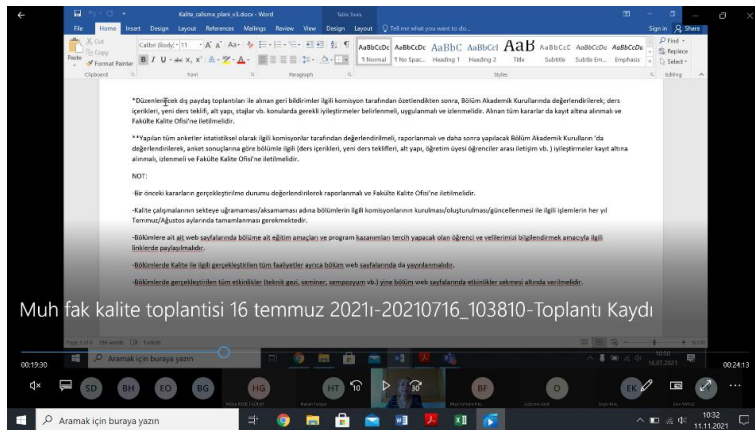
Kalite_calisma_plani_v.8.docx - Word

Table Tools

File Home Insert Design Layout References Mailings Review View Design Layout Tell me what you want to do...

Sign in Share

Cut Copy Format Painter

Clipboard Font Paragraph Styles Editing

AaBbCcDc AaBbCcDc AaBbC AaBbCcI AaB AaBbCcC AaBbCcDc AaBbCcDc

1 Normal 1 No Spac... Heading 1 Heading 2 Title Subtitle Subtle Em... Emphasis

Find Replace Select

*Düzenlenecek dış paydaş toplantıları ile alınan geri bildirimler ilgili komisyon tarafından özetlendikten sonra, Bölüm Akademik Kurullarında değerlendirilerek; ders içerikleri, yeni ders teklifi, alt yapı, stajlar vb. konularda gerekli iyileştirmeler belirlenmeli, uygulanmalı ve izlenmelidir. Alınan tüm kararlar da kayıt altına alınmalı ve Fakülte Kalite Ofisi'ne iletilmelidir.

**Yapılan tüm anketler istatistiksel olarak ilgili komisyonlar tarafından değerlendirilmeli, raporlanmalı ve daha sonra yapılacak Bölüm Akademik Kurulları 'da değerlendirilerek, anket sonuçlarına göre bölümle ilgili (ders içerikleri, yeni ders teklifleri, alt yapı, öğretim üyesi öğrenciler arası iletişim vb. ) iyileştirmeler kayıt altına alınmalı, izlenmeli ve Fakülte Kalite Ofisi'ne iletilmelidir.

NOT:

-Bir önceki kararların gerçekleştirilme durumu değerlendirilerek raporlanmalı ve Fakülte Kalite Ofisi'ne iletilmelidir.

-Kalite çalışmalarının sekteye uğramaması/aksamaması adına bölümlerin ilgili komisyonlarının kurulması/oluşturulması/güncellenmesi ile ilgili işlemlerin her yıl Temmuz/Ağustos aylarında tamamlanması gerekmektedir.

-Bölümlere ait web sayfalarında bölüme ait eğitim amaçları ve program kazanımları tercih yapacak olan öğrenci ve velilerimizi bilgilendirmek amacıyla ilgili linklerde paylaşılmalıdır.

-Bölümlerde Kalite ile ilgili gerçekleştirilen tüm faaliyetler ayrıca bölüm web sayfalarında da yayınlanmalıdır.

-Bölümlerde gerçekleştirilen tüm etkinlikler (teknik gezi, seminer, sempozyum vb.) yine bölüm web sayfalarında etkinlikler sekmesi altında verilmelidir.

Muh fak kalite toplantisi 16 temmuz 2021ı-20210716_103810-Toplantı Kaydı

Aramak için buraya yazın

10:50 16.07.2021

00:19:30

00:24:13

SD BH EO BG HG HT BF O EK

Aramak için buraya yazın

10:32 11.11.2021